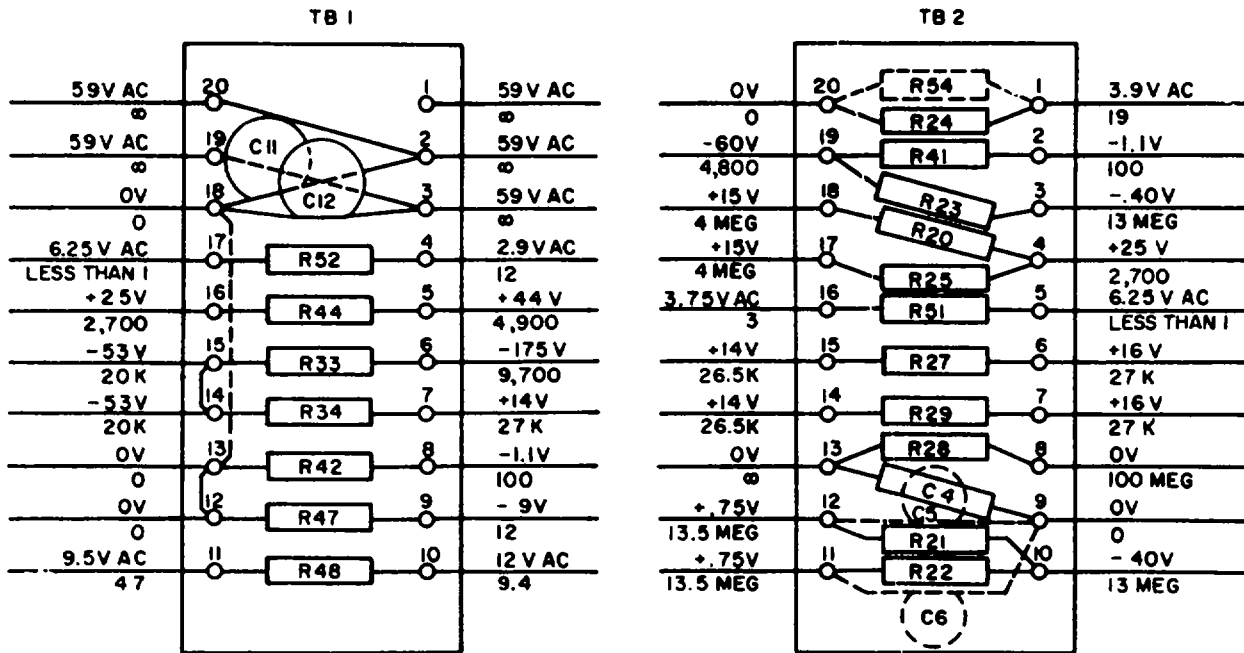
TB 1

59V AC
∞
59V AC
∞
0V
0
6.25 V AC
LESS THAN 1
+2.5V
2,700
-53 V
20K
-53V
20K
0V
0
0V
0
9.5V AC
47

20
19
18
17
16
15
14
13
12
11

C11
C12
R52
R44
R33
R34
R42
R47
R48

1
2
3
4
5
6
7
8
9
10

59 V AC
∞
59V AC
∞
59 V AC
∞
2.9 V AC
12
+44 V
4,900
-175 V
9,700
+14V
27 K
-1.1V
100
- 9V
12
12 V AC
9.4

TB 2

0V
0
-60V
4,800
+15 V
4 MEG
+15V
4 MEG
3.75V AC
3
+14V
26.5K
+14 V
26.5K
0V
∞
+.75V
13.5 MEG
+.75V
13.5 MEG

20
19
18
17
16
15
14
13
12
11

R54
R24
R41
R23
R20
R25
R51
R27
R29
R28
C4
C5
R21
R22
C6

1
2
3
4
5
6
7
8
9
10

3.9 V AC
19
-1.1V
100
-.40V
13 MEG
+25 V
2,700
6.25 V AC
LESS THAN 1
+16 V
27 K
+16V
27 K
0V
100 MEG
0V
0
- 40V
13 MEG